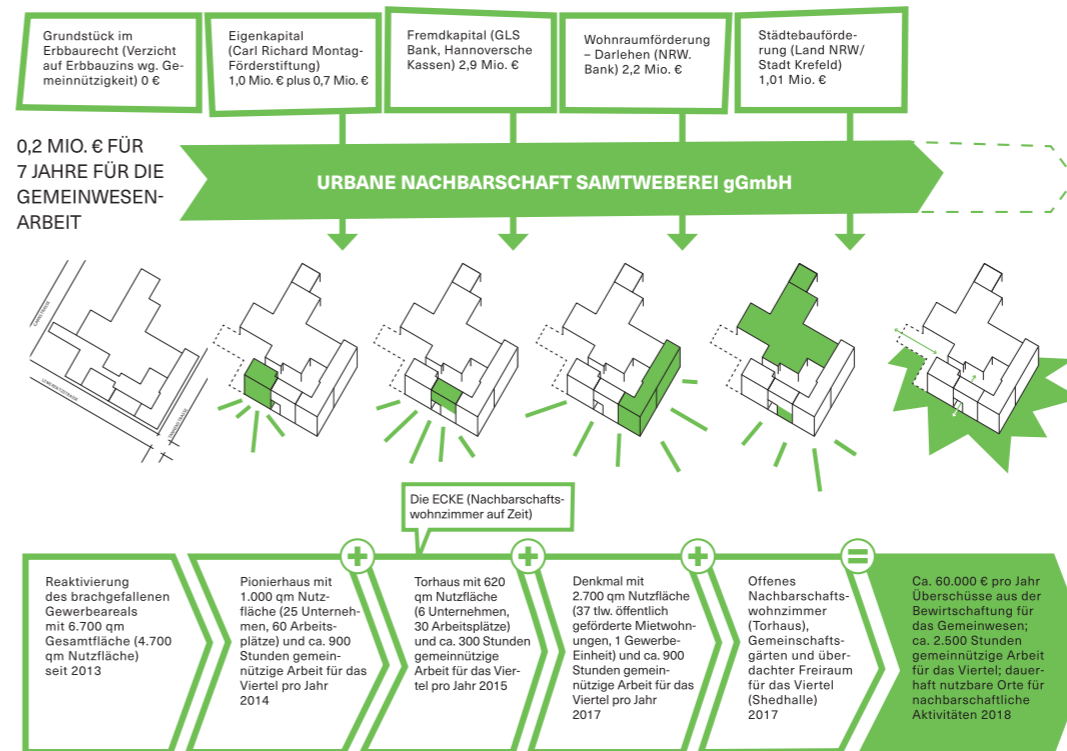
Grundstück im Erbbaurecht (Verzicht auf Erbbauzins wg. Gemeinnützigkeit) 0 €

Eigenkapital (Carl Richard Montag-Förderstiftung) 1,0 Mio. € plus 0,7 Mio. €

Fremdkapital (GLS Bank, Hannoversche Kassen) 2,9 Mio. €

Wohnraumförderung – Darlehen (NRW. Bank) 2,2 Mio. €

Städtebauförderung (Land NRW/ Stadt Krefeld) 1,01 Mio. €

0,2 MIO. € FÜR 7 JAHRE FÜR DIE GEMEINWESENARBEIT

URBANE NACHBARSCHAFT SAMTWEBEREI gGmbH

Die ECKE (Nachbarschaftswohnzimmer auf Zeit)

Reaktivierung des brachgefallenen Gewerbeareals mit 6.700 qm Gesamtfläche (4.700 qm Nutzfläche) seit 2013

Pionierhaus mit 1.000 qm Nutzfläche (25 Unternehmen, 60 Arbeitsplätze) und ca. 900 Stunden gemeinnützige Arbeit für das Viertel pro Jahr 2014

Torhaus mit 620 qm Nutzfläche (6 Unternehmen, 30 Arbeitsplätze) und ca. 300 Stunden gemeinnützige Arbeit für das Viertel pro Jahr 2015

Denkmal mit 2.700 qm Nutzfläche (37 tlw. öffentlich geförderte Mietwohnungen, 1 Gewerbe-Einheit) und ca. 900 Stunden gemeinnützige Arbeit für das Viertel pro Jahr 2017

Offenes Nachbarschaftswohnzimmer (Torhaus), Gemeinschaftsgärten und überdachter Freiraum für das Viertel (Shedhalle) 2017

Ca. 60.000 € pro Jahr Überschüsse aus der Bewirtschaftung für das Gemeinwesen; ca. 2.500 Stunden gemeinnützige Arbeit für das Viertel; dauerhaft nutzbare Orte für nachbarschaftliche Aktivitäten 2018